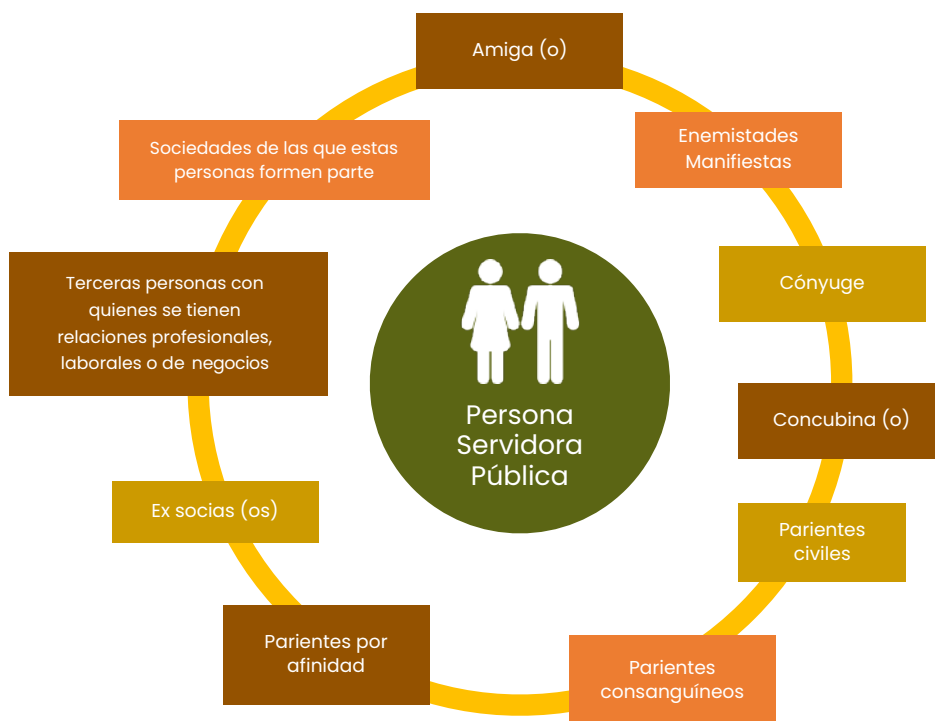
Persona Servidora Pública

Amiga (o)

Enemistades Manifiestas

Cónyuge

Concubina (o)

Parientes civiles

Parientes consanguíneos

Parientes por afinidad

Ex socias (os)

Terceras personas con quienes se tienen relaciones profesionales, laborales o de negocios

Sociedades de las que estas personas formen parte